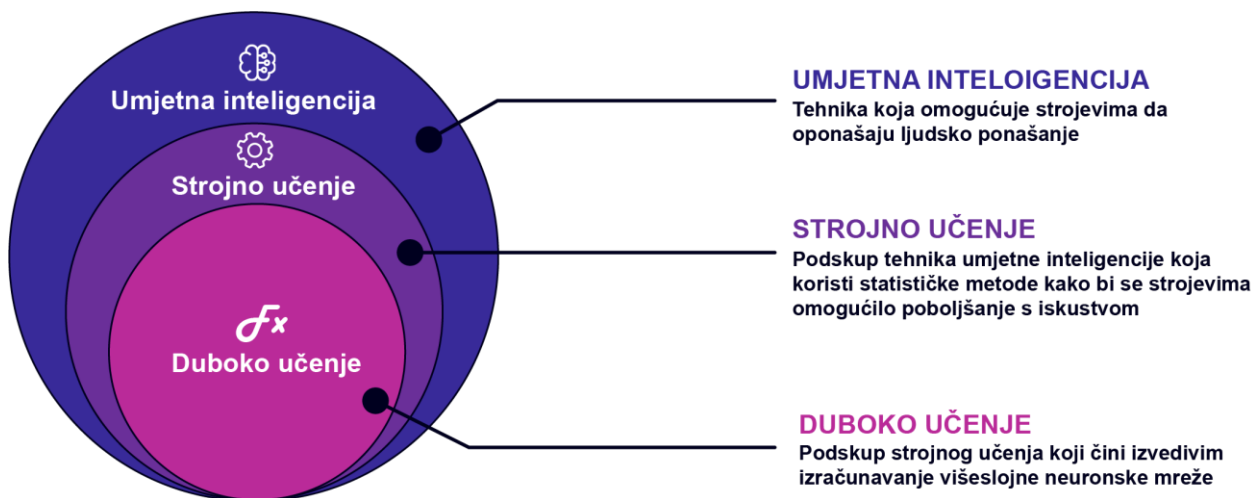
Umjetna inteligencija

Strojno učenje

Duboko učenje

UMJETNA INTELOIGENCIJA
Tehnika koja omogućuje strojevima da oponašaju ljudsko ponašanje

STROJNO UČENJE
Podskup tehnika umjetne inteligencije koja koristi statističke metode kako bi se strojevima omogućilo poboljšanje s iskustvom

DUBOKO UČENJE
Podskup strojnog učenja koji čini izvedivim izračunavanje višeslojne neuronske mreže